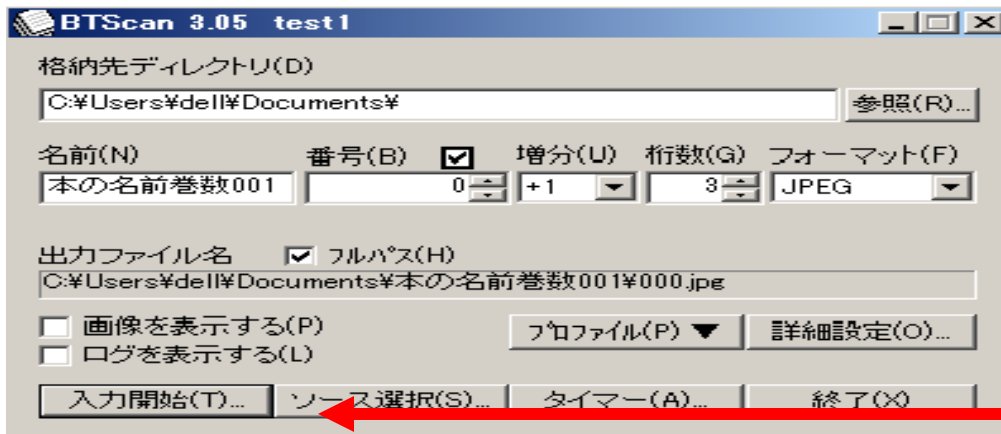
BTScan 3.05 test1

格納先ディレクトリ(D)

C:¥Users¥dell¥Documents¥

参照(R)...

名前(N)

本の名前巻数001

番号(B)

0

増分(U)

+1

桁数(G)

3

フォーマット(F)

JPEG

出力ファイル名

フルパス(H)

C:¥Users¥dell¥Documents¥本の名前巻数001¥000.jpg

画像を表示する(P)

ログを表示する(L)

プロファイル(P) ▼

詳細設定(O)...

入力開始(T)...

ソース選択(S)...

タイマー(A)...

終了(X)